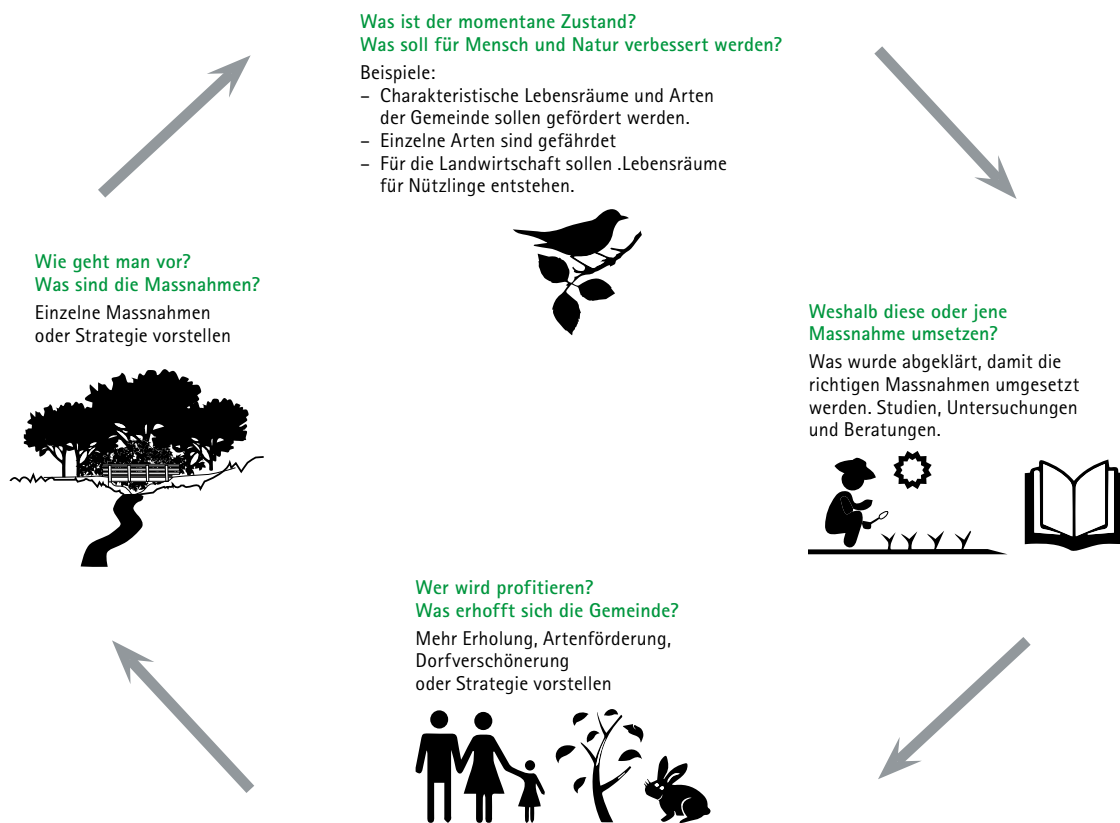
Was ist der momentane Zustand?
Was soll für Mensch und Natur verbessert werden?

Beispiele:
– Charakteristische Lebensräume und Arten der Gemeinde sollen gefördert werden.
– Einzelne Arten sind gefährdet
– Für die Landwirtschaft sollen .Lebensräume für Nützlinge entstehen.

Weshalb diese oder jene Massnahme umsetzen?

Was wurde abgeklärt, damit die richtigen Massnahmen umgesetzt werden. Studien, Untersuchungen und Beratungen.

Wer wird profitieren?
Was erhofft sich die Gemeinde?

Mehr Erholung, Artenförderung, Dorfverschönerung oder Strategie vorstellen

Wie geht man vor?
Was sind die Massnahmen?

Einzelne Massnahmen oder Strategie vorstellen